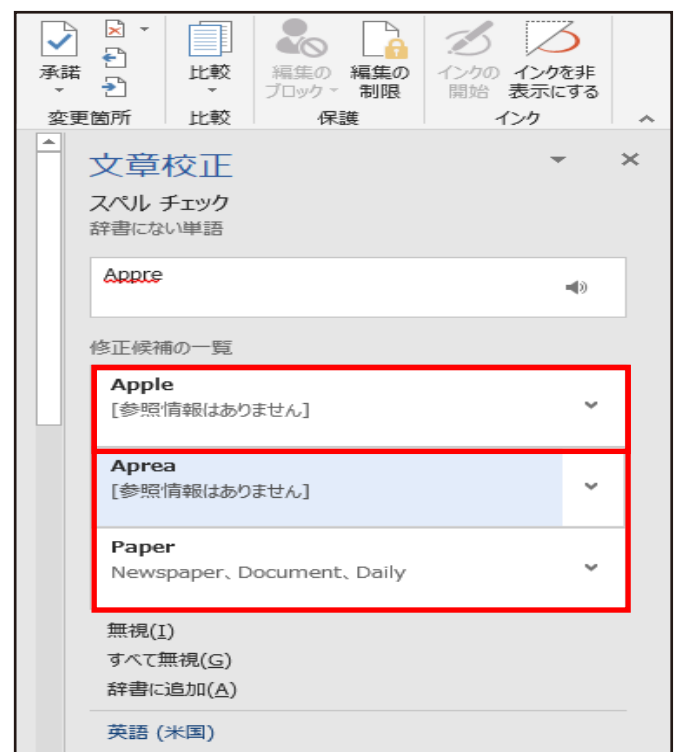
承諾

変更箇所

比較

比較

編集のブロック

編集の制限

保護

インクの開始

インクを非表示にする

インク

文章校正

スペル チェック

辞書にない単語

Appre

修正候補の一覧

Apple
[参照情報はありません]

Aprea
[参照情報はありません]

Paper
Newspaper、Document、Daily

無視(I)

すべて無視(G)

辞書に追加(A)

英語 (米国)